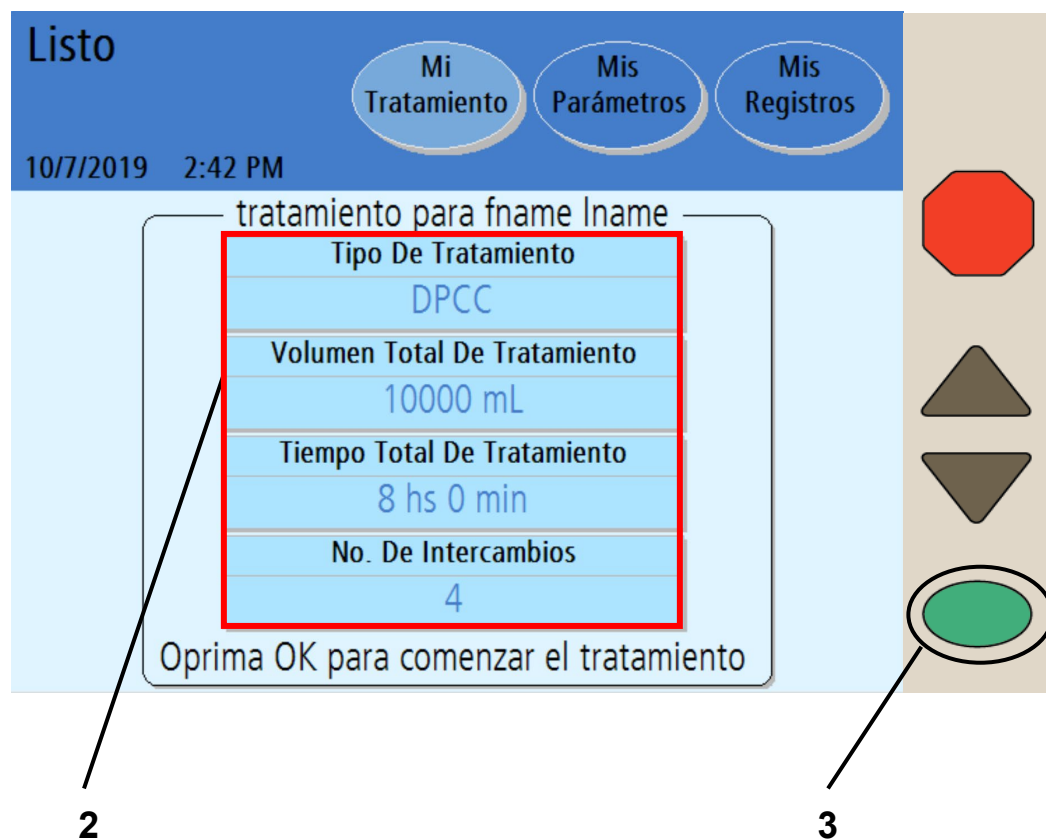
Listo

Mi Tratamiento

Mis Parámetros

Mis Registros

10/7/2019 2:42 PM

tratamiento para fname lname

Tipo De Tratamiento

DPCC

Volumen Total De Tratamiento

10000 mL

Tiempo Total De Tratamiento

8 hs 0 min

No. De Intercambios

4

Oprima OK para comenzar el tratamiento

2

3